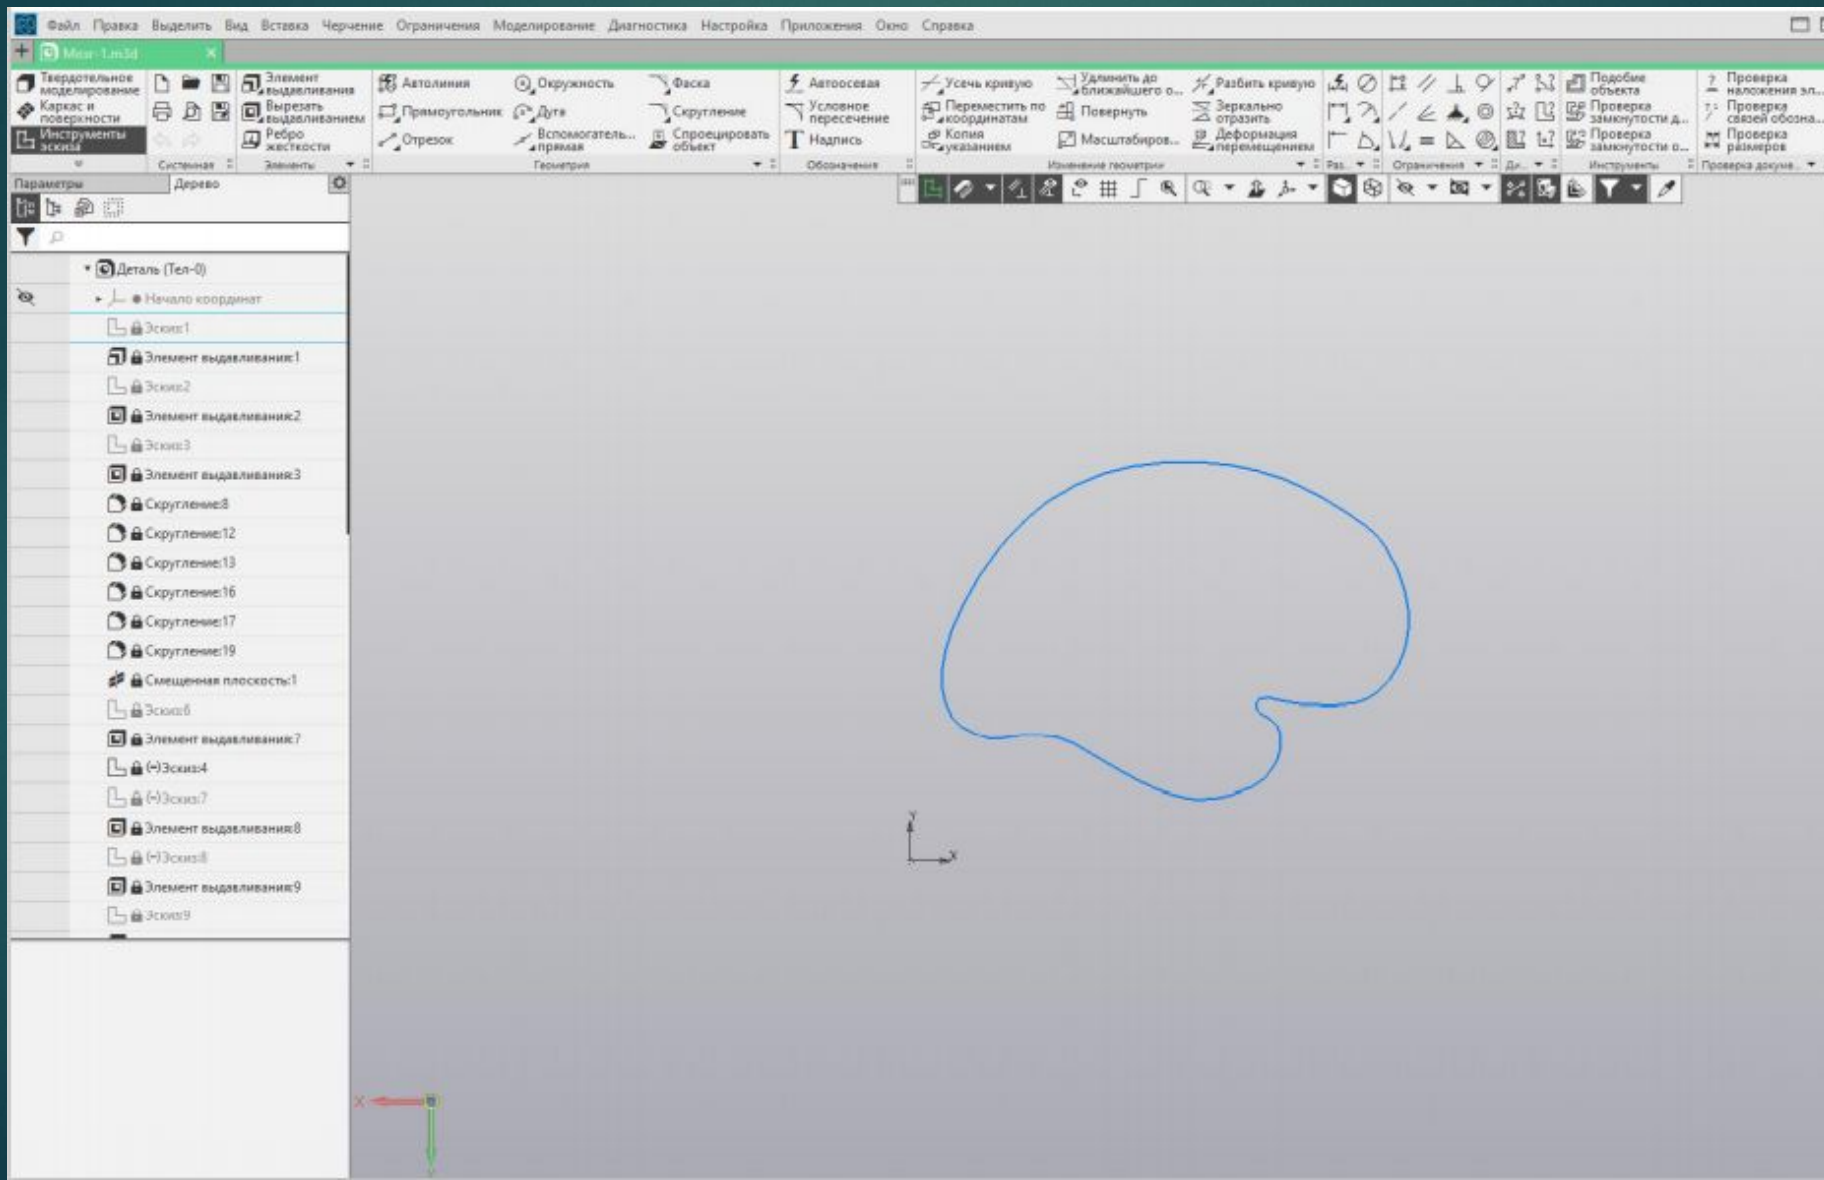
Файл Правка Выделить Вид Вставка Черчение Ограничения Моделирование Диагностика Настройка Приложения Окно Справка

Мозг-1.m3d

Твердотельное моделирование
Каркас и поверхности
Инструменты эскиза
Системная
Элемент выдавливания
Вырезать выдавливанием
Ребро жесткости
Элементы
Автолиния
Прямоугольник
Отрезок
Окружность
Дуга
Вспомогательная прямая
Фаска
Скругление
Спроецировать объект
Геометрия
Автоосевая
Условное пересечение
Надпись
Обозначения
Усечь кривую
Переместить по координатам
Копия указанием
Удлинить до ближайшего о...
Повернуть
Масштабиров...
Разбить кривую
Зеркально отразить
Деформация перемещением
Изменение геометрии
Раз...
Ограничения
Ди...
Подобие объекта
Проверка замкнутости д...
Проверка замкнутости о...
Инструменты
Проверка наложения эл...
Проверка связей обозна...
Проверка размеров
Проверка докуме...

Параметры
Дерево

Деталь (Тел-0)
Начало координат
Эскиз:1
Элемент выдавливания:1
Эскиз:2
Элемент выдавливания:2
Эскиз:3
Элемент выдавливания:3
Скругление:8
Скругление:12
Скругление:13
Скругление:16
Скругление:17
Скругление:19
Смещенная плоскость:1
Эскиз:6
Элемент выдавливания:7
(-)Эскиз:4
(-)Эскиз:7
Элемент выдавливания:8
(-)Эскиз:8
Элемент выдавливания:9
Эскиз:9

Y
X
X